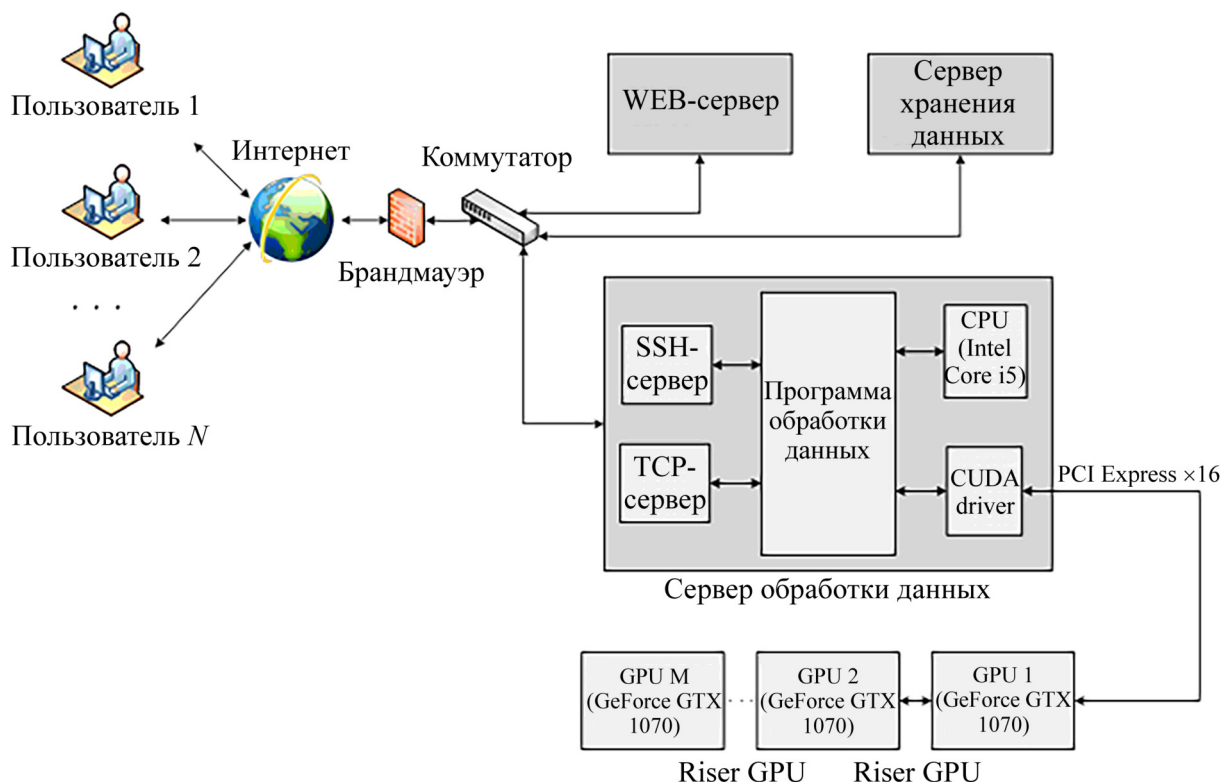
Пользователь 1

Интернет

Пользователь 2

. . .

Пользователь $N$

Брандмауэр

Коммутатор

WEB-сервер

Сервер хранения данных

SSH-сервер

TCP-сервер

Программа обработки данных

CPU (Intel Core i5)

CUDA driver

PCI Express ×16

Сервер обработки данных

GPU M (GeForce GTX 1070)

GPU 2 (GeForce GTX 1070)

GPU 1 (GeForce GTX 1070)

Riser GPU

Riser GPU